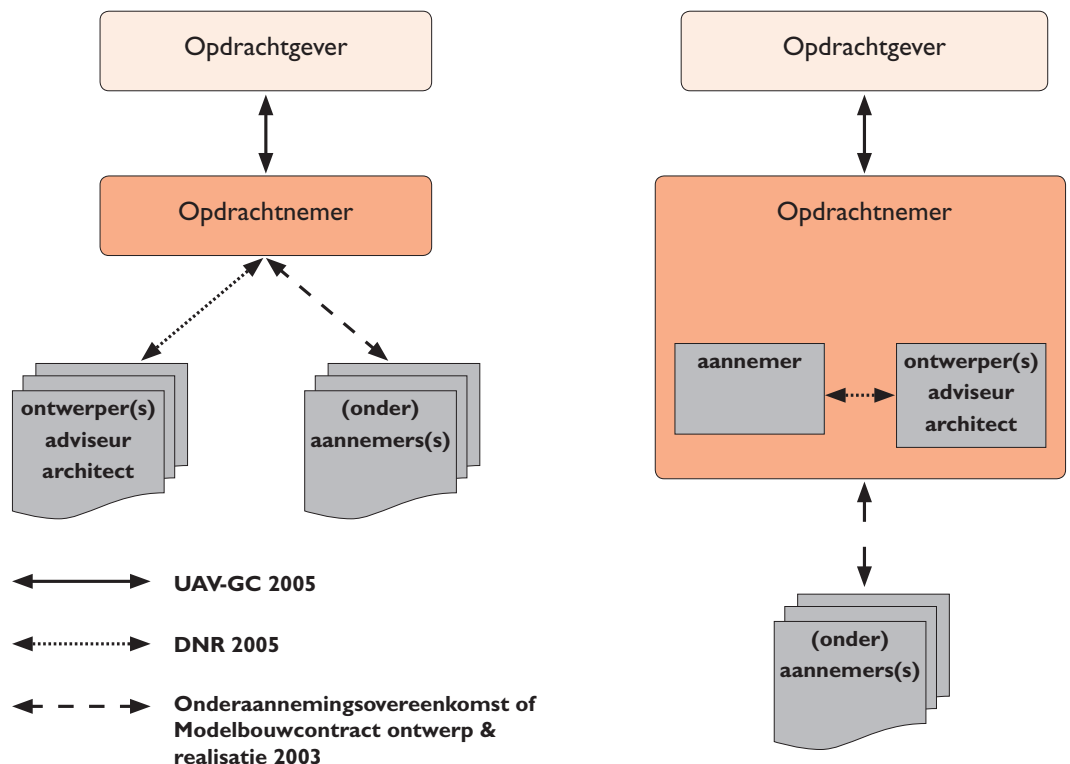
Opdrachtgever

Opdrachtnemer

ontwerper(s)
adviseur
architect

(onder)
aannemers(s)

UAV-GC 2005

DNR 2005

Onderaannemingsovereenkomst of Modelbouwcontract ontwerp & realisatie 2003

Opdrachtgever

Opdrachtnemer

aannemer

ontwerper(s)
adviseur
architect

(onder)
aannemers(s)